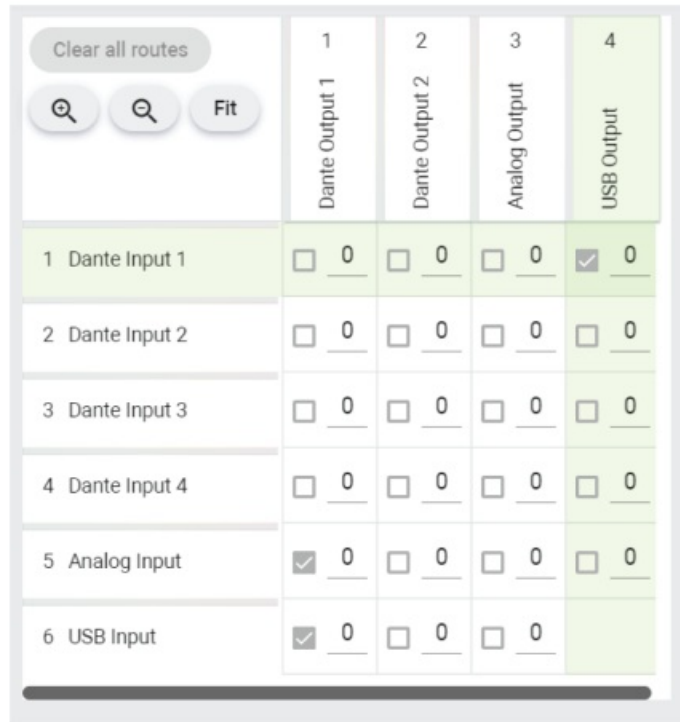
Clear all routes

Fit

| | 1 Dante Output 1 | 2 Dante Output 2 | 3 Analog Output | 4 USB Output |
|---|---|---|---|---|
| 1 Dante Input 1 | 0 | 0 | 0 | 0 |
| 2 Dante Input 2 | 0 | 0 | 0 | 0 |
| 3 Dante Input 3 | 0 | 0 | 0 | 0 |
| 4 Dante Input 4 | 0 | 0 | 0 | 0 |
| 5 Analog Input | 0 | 0 | 0 | 0 |
| 6 USB Input | 0 | 0 | 0 | |